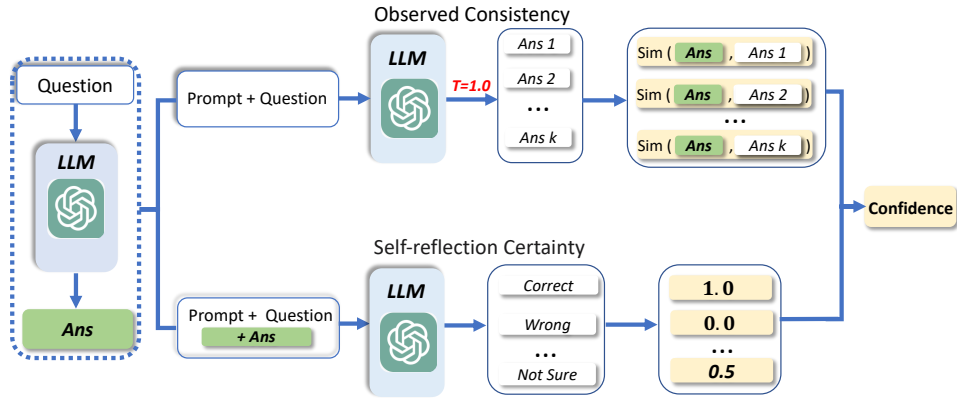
Observed Consistency

Question

LLM

Ans

Prompt + Question

LLM

T=1.0

Ans 1

Ans 2

...

Ans k

Sim ( Ans , Ans 1 )

Sim ( Ans , Ans 2 )

...

Sim ( Ans , Ans k )

Confidence

Self-reflection Certainty

Prompt + Question
+ Ans

LLM

Correct

Wrong

...

Not Sure

1.0

0.0

...

0.5